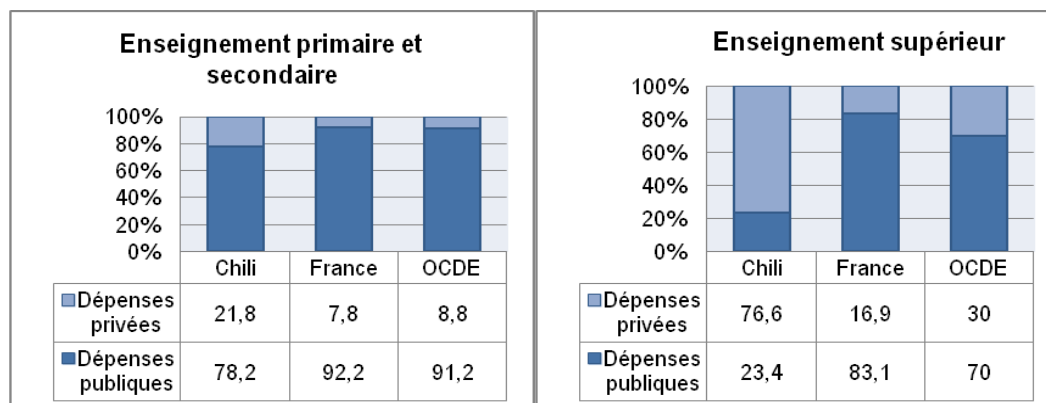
Enseignement primaire et secondaire

100%
80%
60%
40%
20%
0%

| | Chili | France | OCDE |
|---|---|---|---|
| Dépenses privées | 21,8 | 7,8 | 8,8 |
| Dépenses publiques | 78,2 | 92,2 | 91,2 |

Enseignement supérieur

100%
80%
60%
40%
20%
0%

| | Chili | France | OCDE |
|---|---|---|---|
| Dépenses privées | 76,6 | 16,9 | 30 |
| Dépenses publiques | 23,4 | 83,1 | 70 |